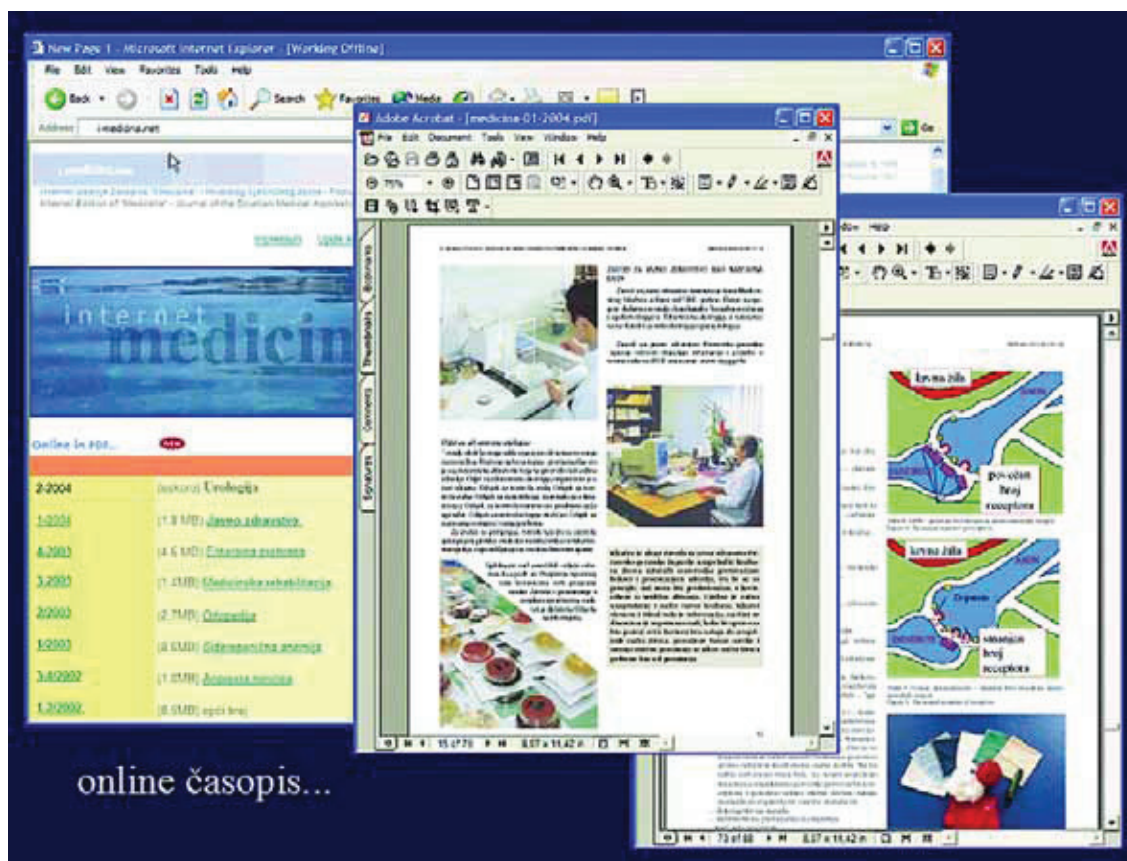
New Page 1 - Microsoft Internet Explorer - [Working Offline]

File Edit View Favorites Tools Help

Back Search Favorites Media

Address i-medicina.net

Go

internet medicin

Online in PDF... new

| 2-2004 | (uskoro) Urologija |
|---|---|
| 1-2004 | (1.8 MB) Javno zdravstvo |
| 4-2003 | (4.6 MB) Citatorna postoma |
| 3-2003 | (1.4MB) Medicinska rehabilitacija |
| 2/2003 | (2.7MB) Ortopedija |
| 1/2003 | (0.6MB) Sideropenična anemija |
| 3-4/2002 | (1.0MB) Anapska nesreća |
| 1-2/2002 | (0.6MB) opći broj |

Adobe Acrobat - [medicina-01-2004.pdf]

File Edit Document Tools View Window Help

75%

Bookmarks Thumbnails Comments Signatures

15 of 70 8.07 x 11.42 in

ndow Help

krvna žila

povećan broj receptora

krvna žila

smanjen broj receptora

73 of 88 8.07 x 11.42 in

online časopis...